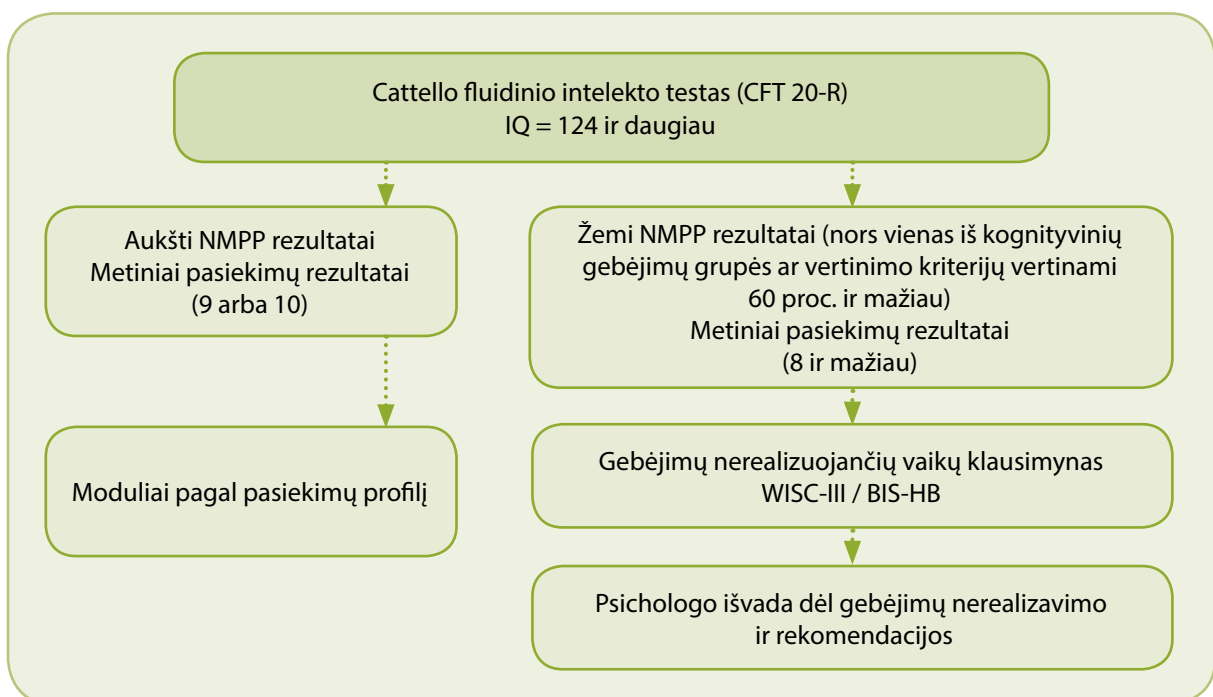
Cattello fluidinio intelekto testas (CFT 20-R)
IQ = 124 ir daugiau

Aukšti NMPP rezultatai
Metiniai pasiekimų rezultatai
(9 arba 10)

Moduliai pagal pasiekimų profilį

Žemi NMPP rezultatai (nors vienas iš kognityvinių gebėjimų grupės ar vertinimo kriterijų vertinami 60 proc. ir mažiau)
Metiniai pasiekimų rezultatai
(8 ir mažiau)

Gebėjimų nerealizuojančių vaikų klausimynas
WISC-III / BIS-HB

Psichologo išvada dėl gebėjimų nerealizavimo ir rekomendacijos